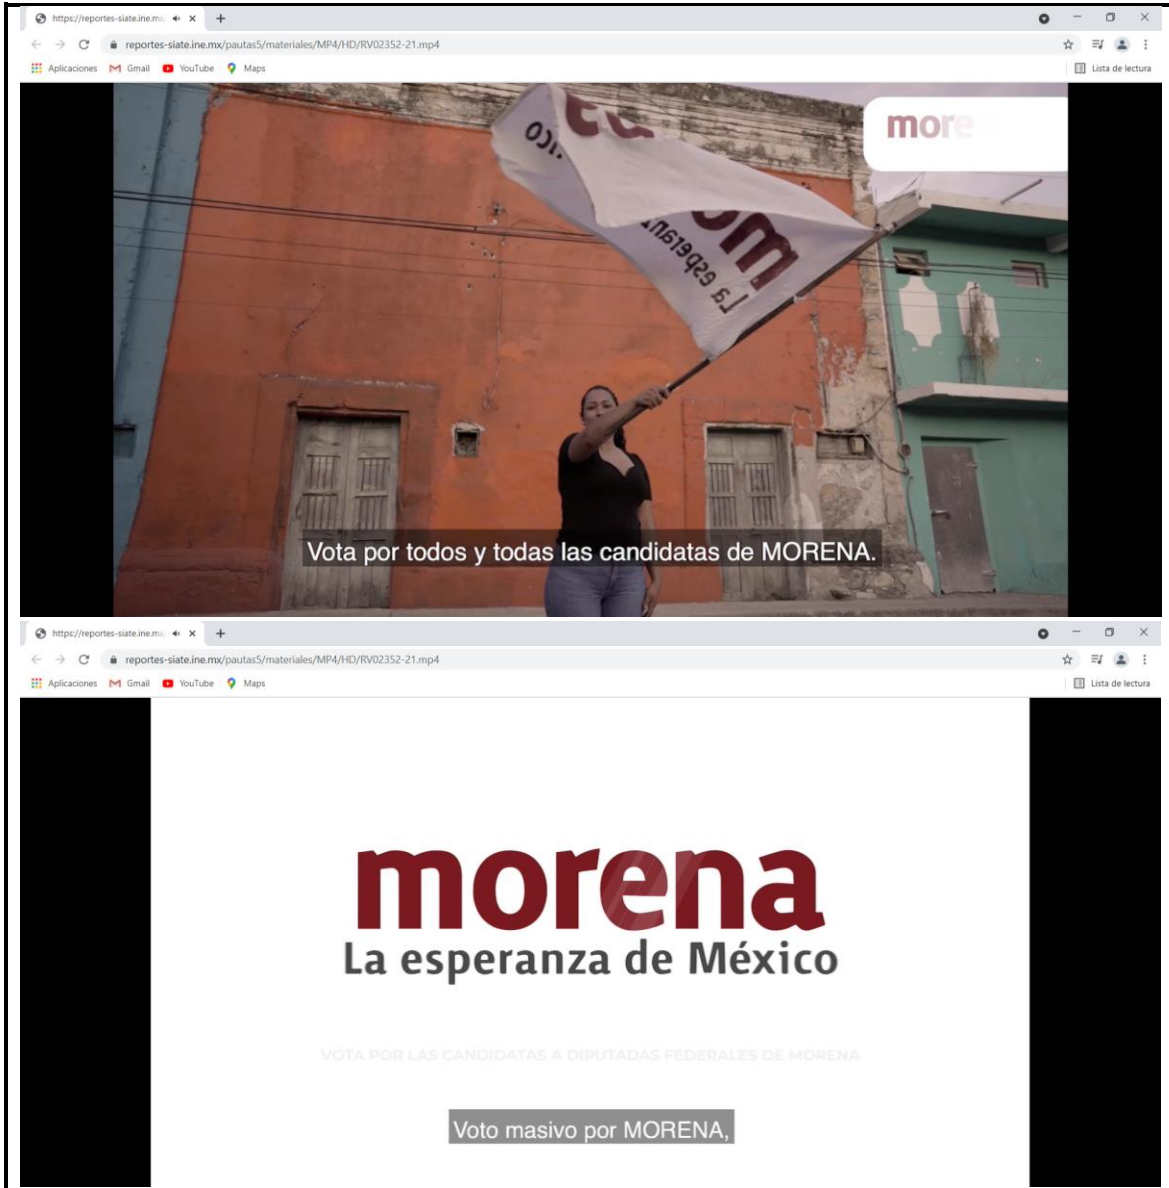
https://reportes-siate.ine.mx
reportes-siate.ine.mx/pautas5/materiales/MP4/HD/RV02352-21.mp4
Aplicaciones Gmail YouTube Maps
Lista de lectura

mor

La esperanza

Vota por todos y todas las candidatas de MORENA.

https://reportes-siate.ine.mx
reportes-siate.ine.mx/pautas5/materiales/MP4/HD/RV02352-21.mp4
Aplicaciones Gmail YouTube Maps
Lista de lectura

morena
La esperanza de México

VOTA POR LAS CANDIDATAS A DIPUTADAS FEDERALES DE MORENA

Voto masivo por MORENA,